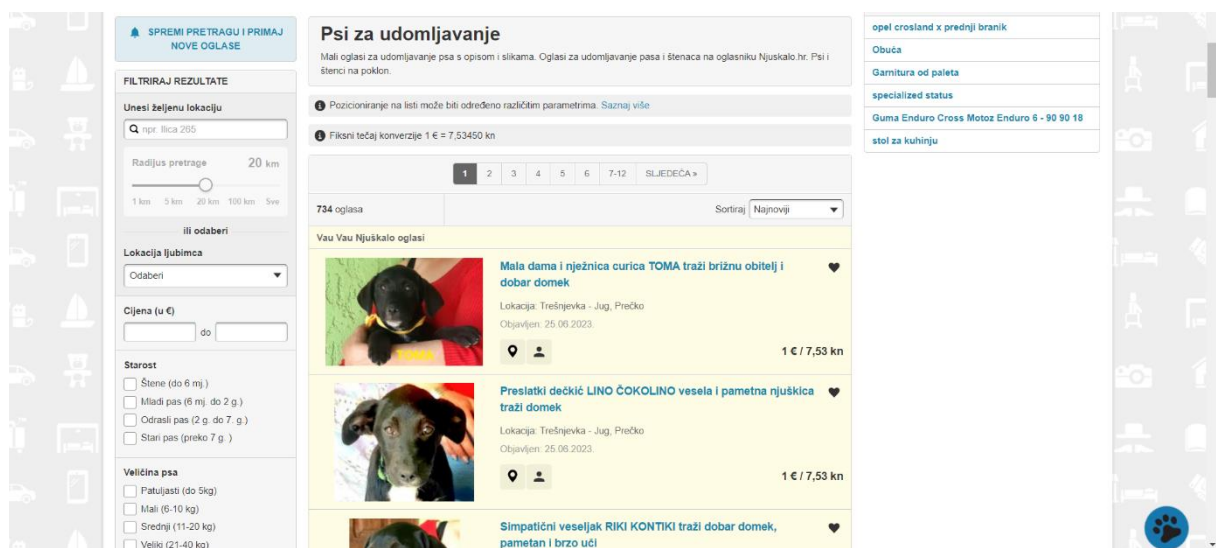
SPREMI PRETRAGU I PRIMAJ NOVE OGLASE

FILTRIRAJ REZULTATE

Unesi željenu lokaciju

npr. Ilica 265

Radijus pretrage 20 km

1 km 5 km 20 km 100 km Sve

ili odaberi

Lokacija ljubimca

Odaberi

Cijena (u €)

do

Starost

Štene (do 6 mj.)

Mladi pas (6 mj. do 2 g.)

Odrasli pas (2 g. do 7. g.)

Stari pas (preko 7 g.)

Veličina psa

Patuljasti (do 5kg)

Mali (6-10 kg)

Srednji (11-20 kg)

Veliki (21-40 kg)

Psi za udomljavanje

Mali oglasi za udomljavanje psa s opisom i slikama. Oglasi za udomljavanje pasa i štenaca na oglasniku Njuskalo.hr. Psi i štenci na poklon.

Pozicioniranje na listi može biti određeno različitim parametrima. Saznaj više

Fiksni tečaj konverzije 1 € = 7,53450 kn

1 2 3 4 5 6 7-12 SLJEDEĆA »

734 oglasa

Sortiraj Najnoviji

Vau Vau Njuškalo oglasi

Mala dama i nježnica curica TOMA traži brižnu obitelj i dobar domek

Lokacija: Trešnjevka - Jug, Prečko

Objavljen: 25.06.2023.

1 € / 7,53 kn

Preslatki dečkić LINO ČOKOLINO vesela i pametna njuškica traži domek

Lokacija: Trešnjevka - Jug, Prečko

Objavljen: 25.06.2023.

1 € / 7,53 kn

Simpatični veseljak RIKI KONTIKI traži dobar domek, pametan i brzo uči

opel crosland x prednji branik

Obuća

Garnitura od paleta

specialized status

Guma Enduro Cross Motoz Enduro 6 - 90 90 18

stol za kuhinju